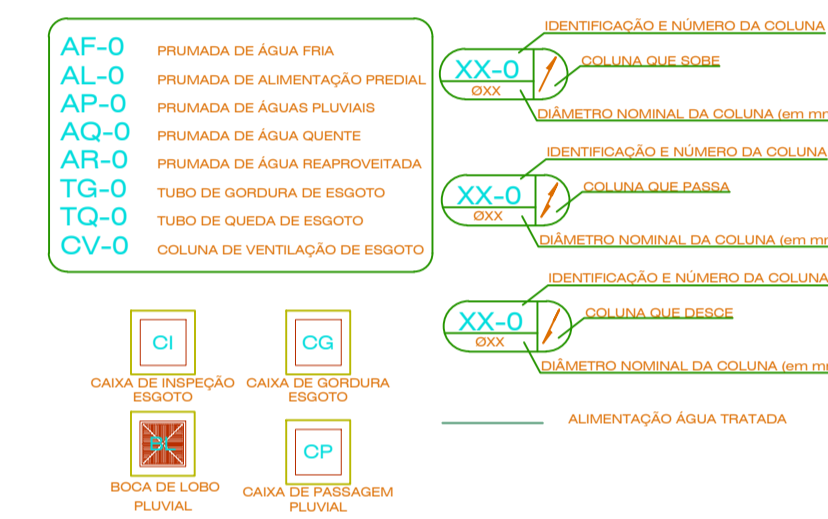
AF-0 PRUMADA DE ÁGUA FRIA
AL-0 PRUMADA DE ALIMENTAÇÃO PREDIAL
AP-0 PRUMADA DE ÁGUAS PLUVIAIS
AQ-0 PRUMADA DE ÁGUA QUENTE
AR-0 PRUMADA DE ÁGUA REAPROVEITADA
TG-0 TUBO DE GORDURA DE ESGOTO
TQ-0 TUBO DE QUEDA DE ESGOTO
CV-0 COLUNA DE VENTILAÇÃO DE ESGOTO

IDENTIFICAÇÃO E NÚMERO DA COLUNA
XX-0
ØXX
COLUNA QUE SOBE
DIÂMETRO NOMINAL DA COLUNA (em m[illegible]

IDENTIFICAÇÃO E NÚMERO DA COLUNA
XX-0
ØXX
COLUNA QUE PASSA
DIÂMETRO NOMINAL DA COLUNA (em m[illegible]

IDENTIFICAÇÃO E NÚMERO DA COLUNA
XX-0
ØXX
COLUNA QUE DESCE
DIÂMETRO NOMINAL DA COLUNA (em m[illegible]

CI
CAIXA DE INSPEÇÃO ESGOTO

CG
CAIXA DE GORDURA ESGOTO

ALIMENTAÇÃO ÁGUA TRATADA

BL
BOCA DE LOBO PLUVIAL

CP
CAIXA DE PASSAGEM PLUVIAL